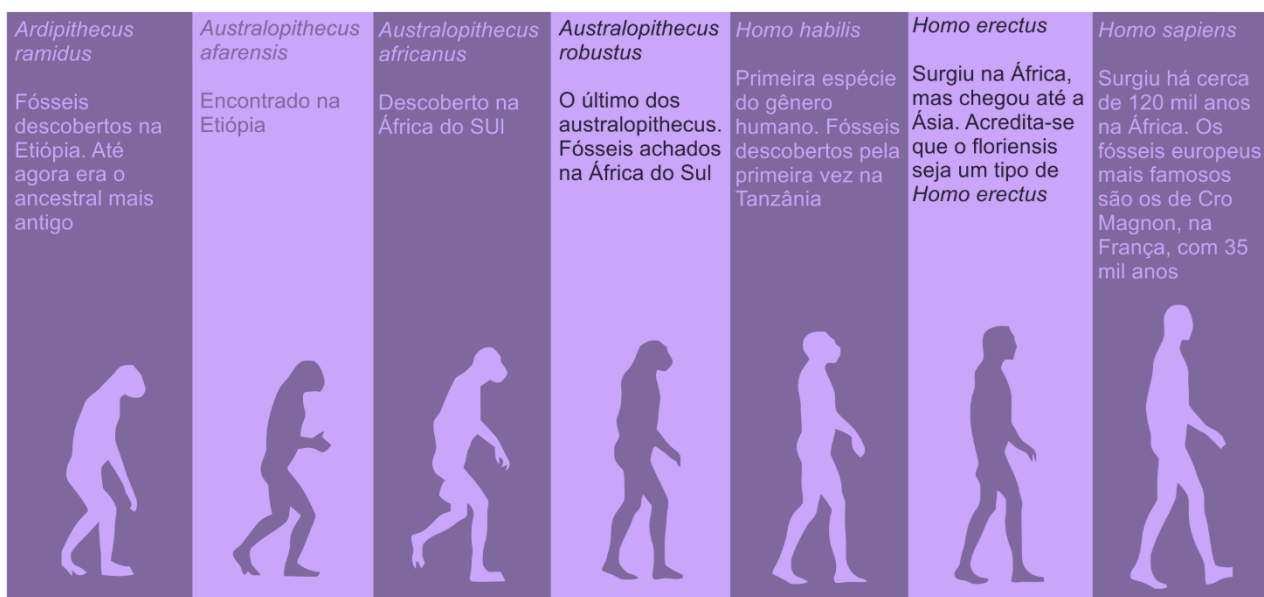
Ardipithecus ramidus

Fósseis descobertos na Etiópia. Até agora era o ancestral mais antigo

Australopithecus afarensis

Encontrado na Etiópia

Australopithecus africanus

Descoberto na África do SUl

Australopithecus robustus

O último dos australopithecus. Fósseis achados na África do Sul

Homo habilis

Primeira espécie do gênero humano. Fósseis descobertos pela primeira vez na Tanzânia

Homo erectus

Surgiu na África, mas chegou até a Ásia. Acredita-se que o floriensis seja um tipo de Homo erectus

Homo sapiens

Surgiu há cerca de 120 mil anos na África. Os fósseis europeus mais famosos são os de Cro Magnon, na França, com 35 mil anos